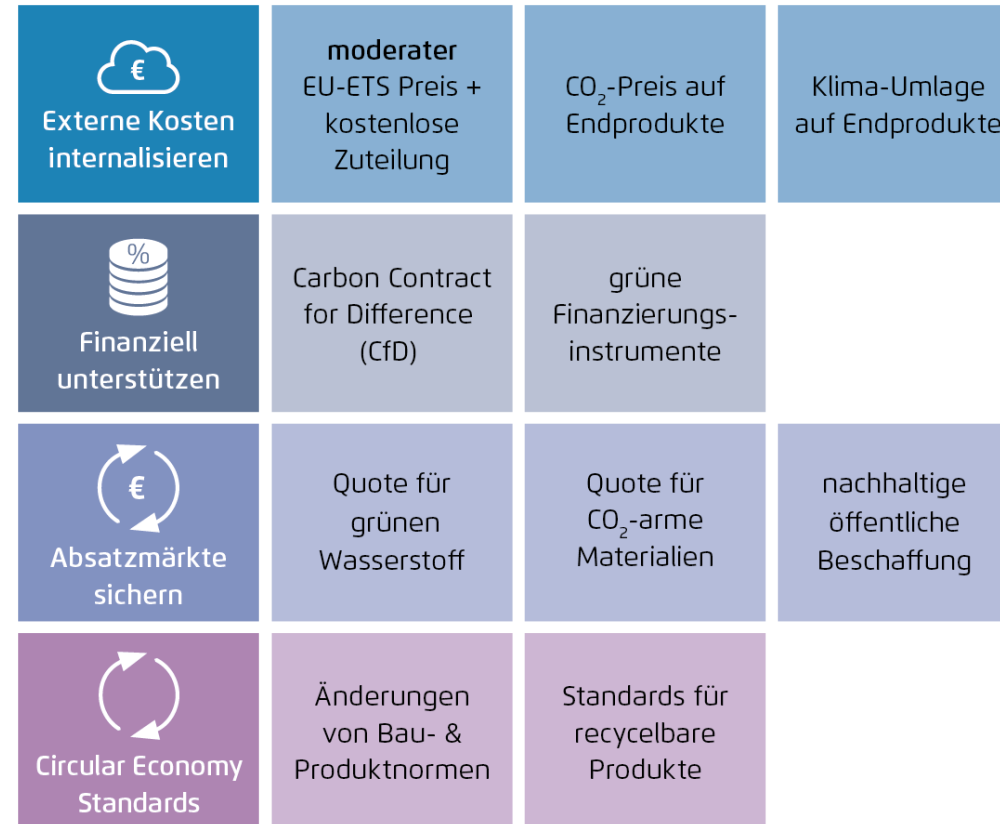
| | | | |
|---|---|---|---|
| € Externe Kosten internalisieren | moderater EU-ETS Preis + kostenlose Zuteilung | $CO_2$-Preis auf Endprodukte | Klima-Umlage auf Endprodukte |
| % Finanziell unterstützen | Carbon Contract for Difference (CfD) | grüne Finanzierungsinstrumente | |
| € Absatzmärkte sichern | Quote für grünen Wasserstoff | Quote für $CO_2$-arme Materialien | nachhaltige öffentliche Beschaffung |
| Circular Economy Standards | Änderungen von Bau- & Produktnormen | Standards für recycelbare Produkte | |